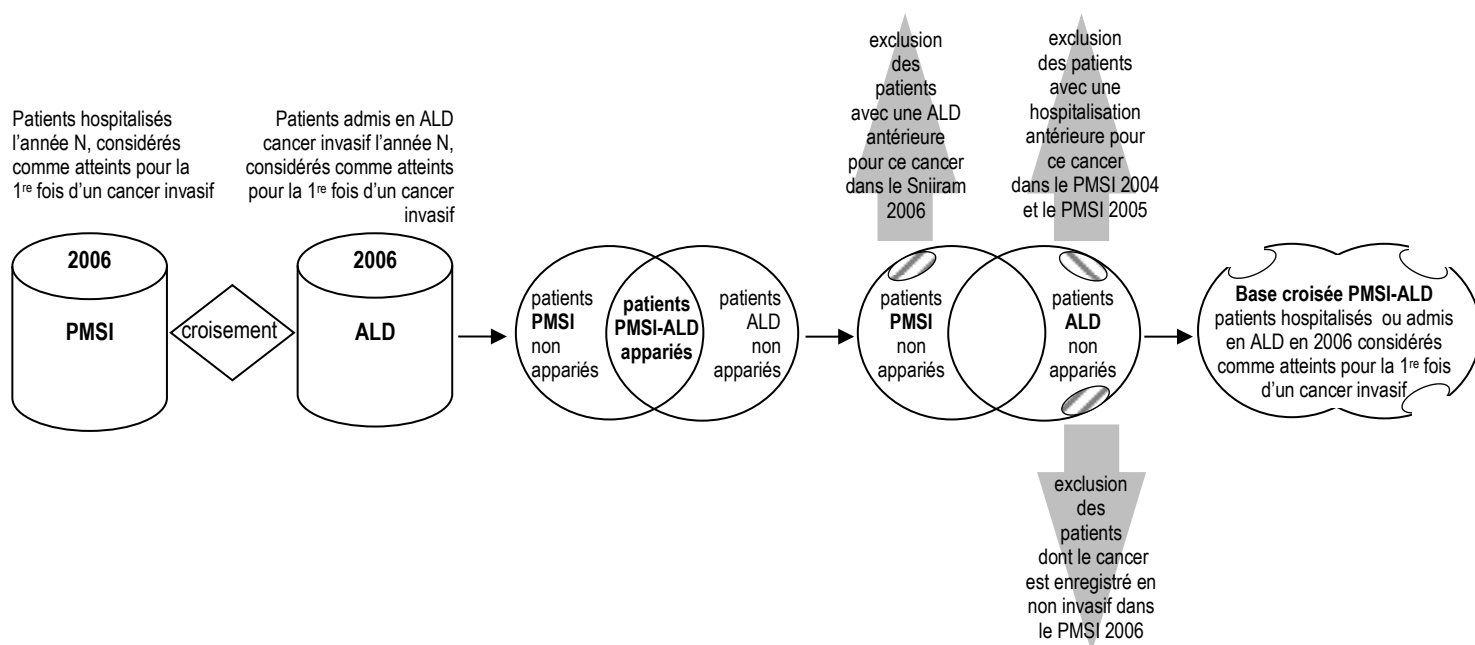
Patients hospitalisés l'année N, considérés comme atteints pour la 1re fois d'un cancer invasif

Patients admis en ALD cancer invasif l'année N, considérés comme atteints pour la 1re fois d'un cancer invasif

2006

PMSI

croisement

2006

ALD

patients PMSI non appariés

patients PMSI-ALD appariés

patients ALD non appariés

exclusion des patients avec une ALD antérieure pour ce cancer dans le Sniiram 2006

exclusion des patients avec une hospitalisation antérieure pour ce cancer dans le PMSI 2004 et le PMSI 2005

patients PMSI non appariés

patients ALD non appariés

exclusion des patients dont le cancer est enregistré en non invasif dans le PMSI 2006

Base croisée PMSI-ALD patients hospitalisés ou admis en ALD en 2006 considérés comme atteints pour la 1re fois d'un cancer invasif